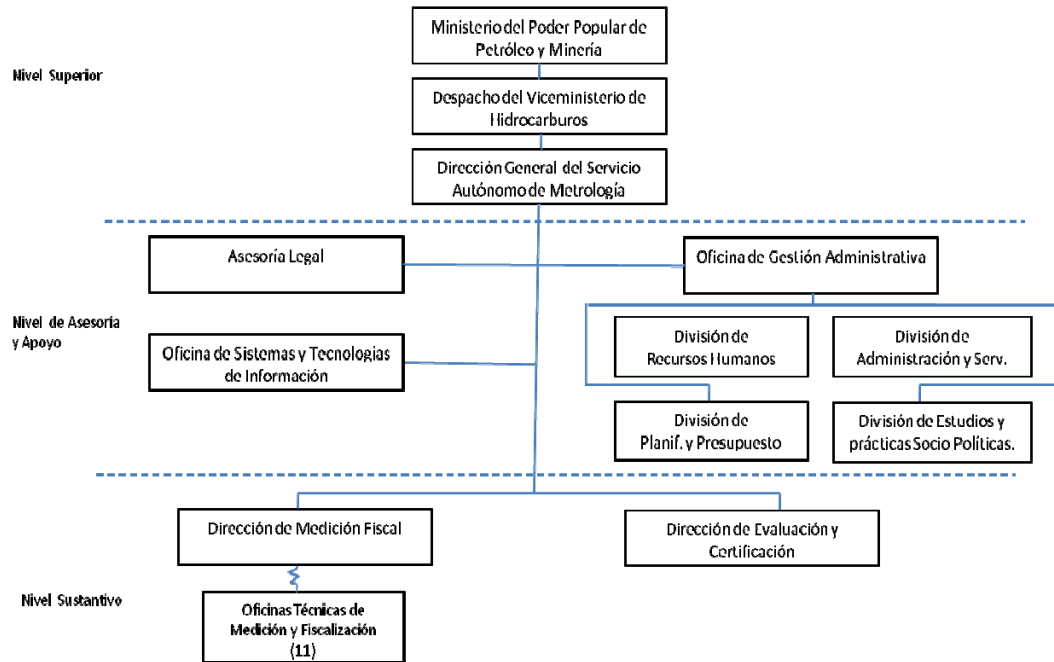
Nivel Superior

Ministerio del Poder Popular de Petróleo y Minería

Despacho del Viceministerio de Hidrocarburos

Dirección General del Servicio Autónomo de Metrología

Nivel de Asesoría y Apoyo

Asesoría Legal

Oficina de Gestión Administrativa

Oficina de Sistemas y Tecnologías de Información

División de Recursos Humanos

División de Administración y Serv.

División de Planif. y Presupuesto

División de Estudios y prácticas Socio Políticas.

Nivel Sustantivo

Dirección de Medición Fiscal

Dirección de Evaluación y Certificación

Oficinas Técnicas de Medición y Fiscalización (11)